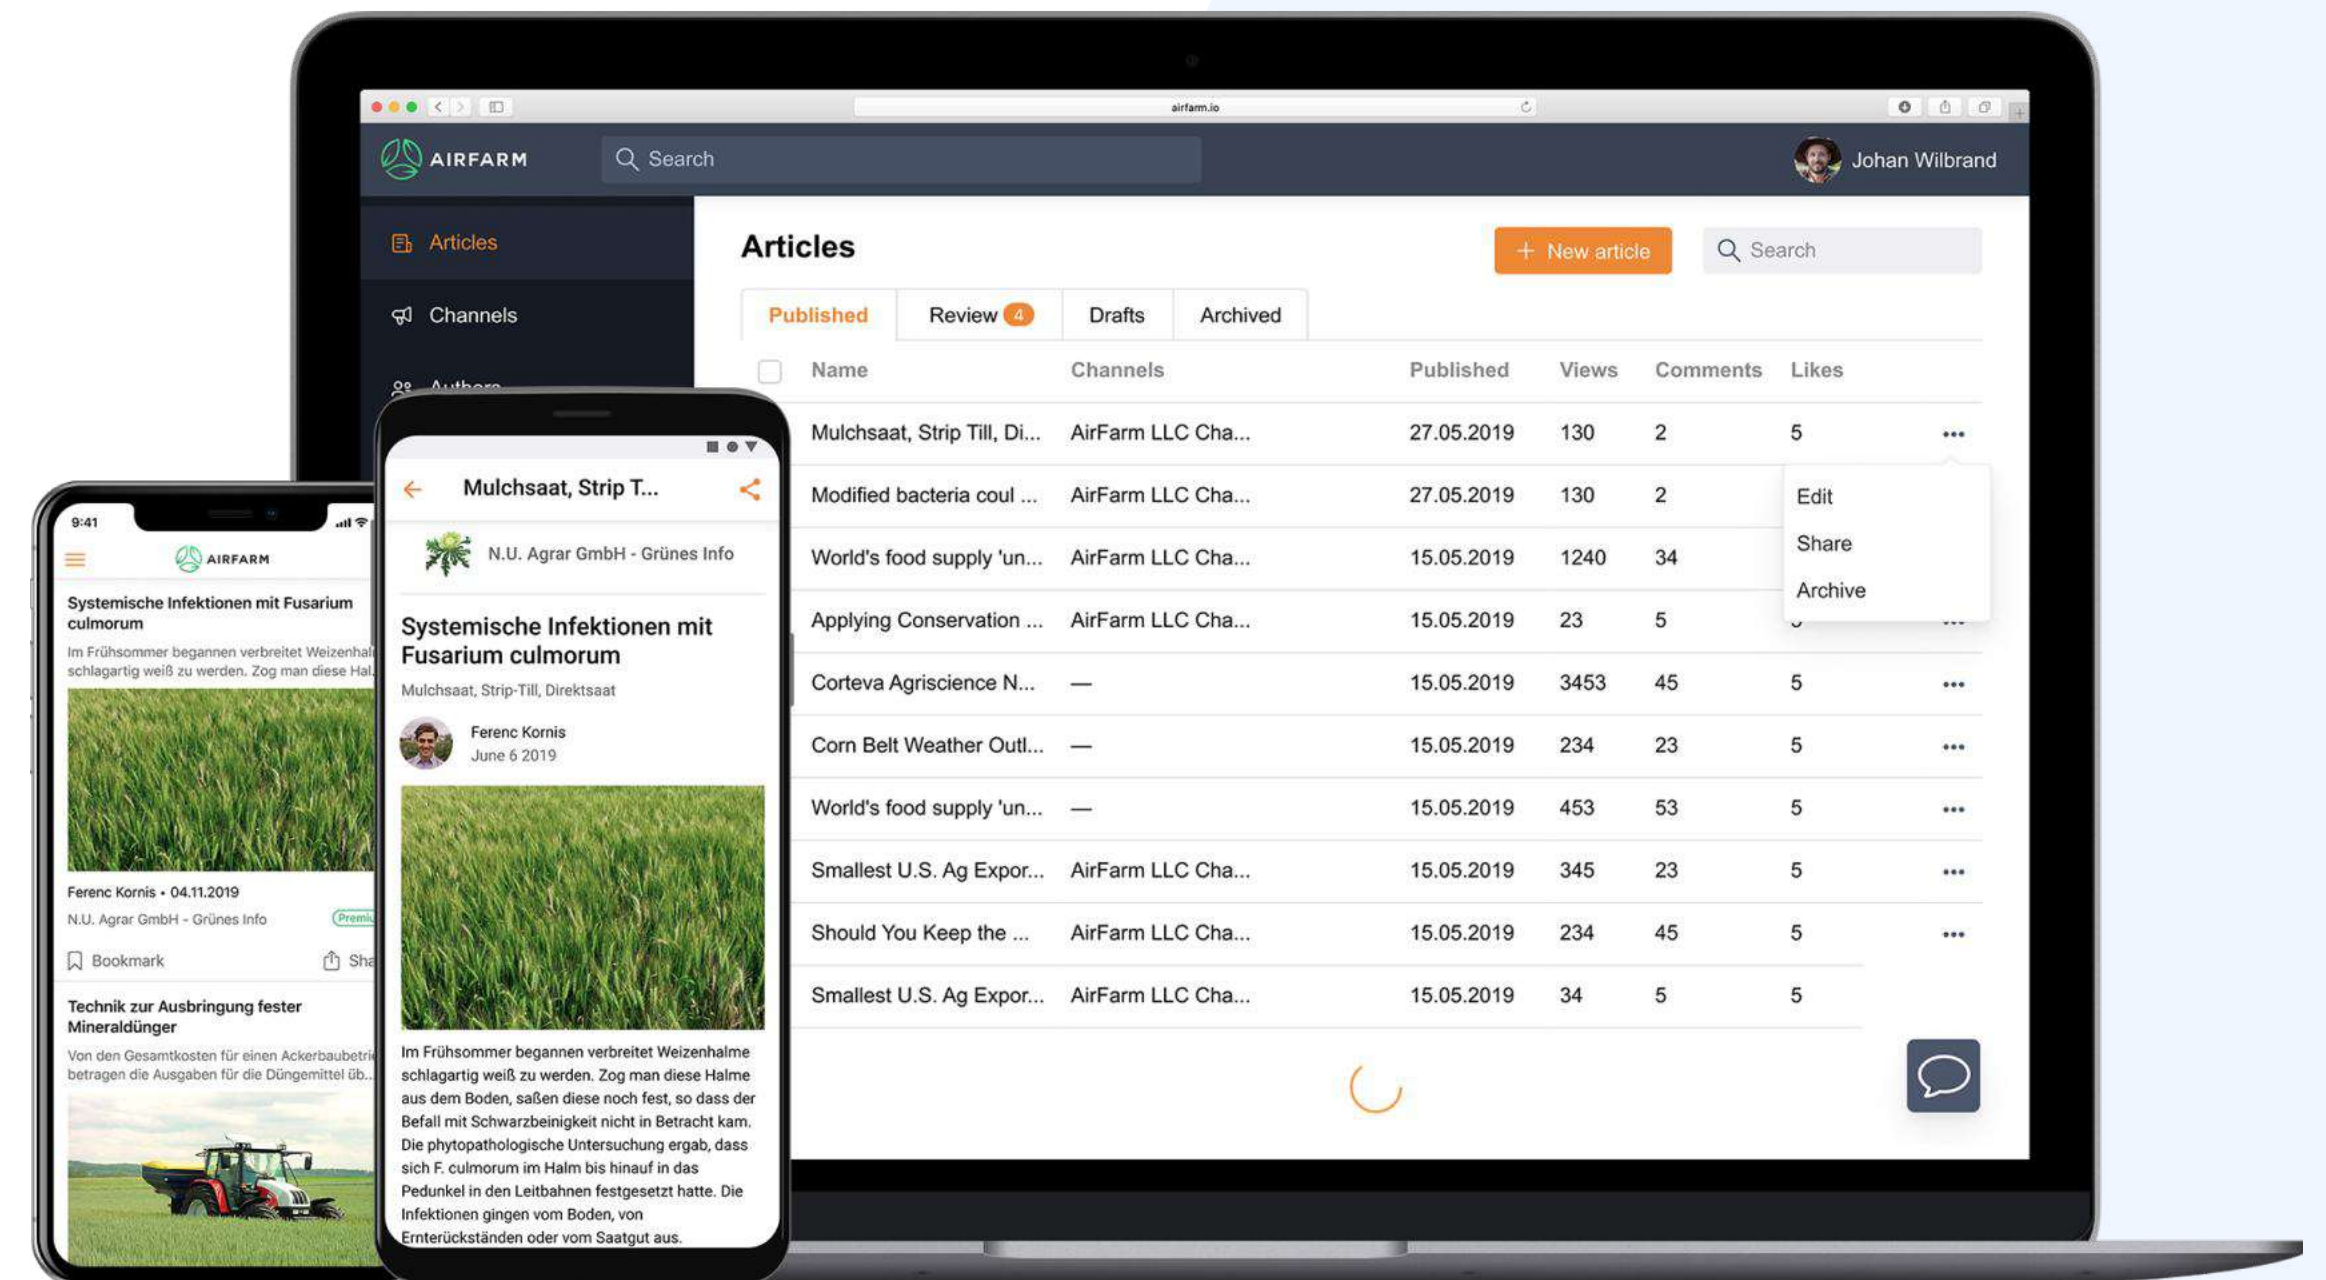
airfarm.io

AIRFARM

Search

Johan Wilbrand

Articles

Channels

Authors

Articles

+ New article

Search

Published | Review 4 | Drafts | Archived

| Name | Channels | Published | Views | Comments | Likes |
|---|---|---|---|---|---|
| Mulchsaat, Strip Till, Di... | AirFarm LLC Cha... | 27.05.2019 | 130 | 2 | 5 |
| Modified bacteria coul ... | AirFarm LLC Cha... | 27.05.2019 | 130 | 2 | |
| World's food supply 'un... | AirFarm LLC Cha... | 15.05.2019 | 1240 | 34 | |
| Applying Conservation ... | AirFarm LLC Cha... | 15.05.2019 | 23 | 5 | |
| Corteva Agriscience N... | — | 15.05.2019 | 3453 | 45 | 5 |
| Corn Belt Weather Outl... | — | 15.05.2019 | 234 | 23 | 5 |
| World's food supply 'un... | — | 15.05.2019 | 453 | 53 | 5 |
| Smallest U.S. Ag Expor... | AirFarm LLC Cha... | 15.05.2019 | 345 | 23 | 5 |
| Should You Keep the ... | AirFarm LLC Cha... | 15.05.2019 | 234 | 45 | 5 |
| Smallest U.S. Ag Expor... | AirFarm LLC Cha... | 15.05.2019 | 34 | 5 | 5 |

Edit
Share
Archive

9:41

AIRFARM

Systemische Infektionen mit Fusarium culmorum

Im Frühsommer begannen verbreitet Weizenhal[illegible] schlagartig weiß zu werden. Zog man diese Hal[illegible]

Ferenc Kornis • 04.11.2019

N.U. Agrar GmbH - Grünes Info

Premi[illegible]

Bookmark

Sha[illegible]

Technik zur Ausbringung fester Mineraldünger

Von den Gesamtkosten für einen Ackerbaubetri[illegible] betragen die Ausgaben für die Düngemittel üb...

Mulchsaat, Strip T...

N.U. Agrar GmbH - Grünes Info

Systemische Infektionen mit Fusarium culmorum

Mulchsaat, Strip-Till, Direktsaat

Ferenc Kornis
June 6 2019

Im Frühsommer begannen verbreitet Weizenhalme schlagartig weiß zu werden. Zog man diese Halme aus dem Boden, saßen diese noch fest, so dass der Befall mit Schwarzbeinigkeit nicht in Betracht kam. Die phytopathologische Untersuchung ergab, dass sich F. culmorum im Halm bis hinauf in das Pedunkel in den Leitbahnen festgesetzt hatte. Die Infektionen gingen vom Boden, von Ernterückständen oder vom Saatgut aus.